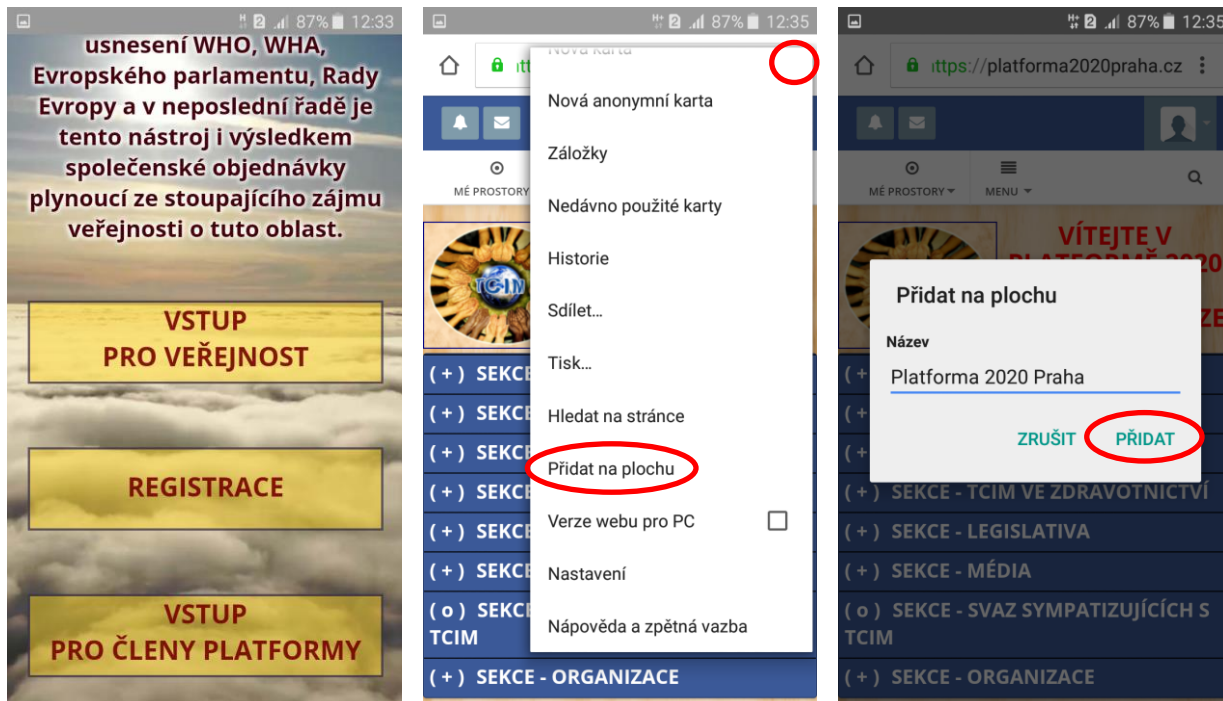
87% 12:33

usnesení WHO, WHA, Evropského parlamentu, Rady Evropy a v neposlední řadě je tento nástroj i výsledkem společenské objednávky plynoucí ze stoupajícího zájmu veřejnosti o tuto oblast.

VSTUP
PRO VEŘEJNOST

REGISTRACE

VSTUP
PRO ČLENY PLATFORMY

87% 12:35

MÉ PROSTORY

TCIM

(+) SEKCE
(+) SEKCE
(+) SEKCE
(+) SEKCE
(+) SEKCE
(+) SEKCE
(o) SEKCE
TCIM
(+) SEKCE - ORGANIZACE

Nová karta
Nová anonymní karta
Záložky
Nedávno použité karty
Historie
Sdílet…
Tisk…
Hledat na stránce
Přidat na plochu
Verze webu pro PC
Nastavení
Nápověda a zpětná vazba

87% 12:35

https://platforma2020praha.cz

MÉ PROSTORY
MENU

VÍTEJTE V PLATFORMĚ 2020

Přidat na plochu
Název
Platforma 2020 Praha
ZRUŠIT PŘIDAT

(+) SEKCE - TCIM VE ZDRAVOTNICTVÍ
(+) SEKCE - LEGISLATIVA
(+) SEKCE - MÉDIA
(o) SEKCE - SVAZ SYMPATIZUJÍCÍCH S TCIM
(+) SEKCE - ORGANIZACE